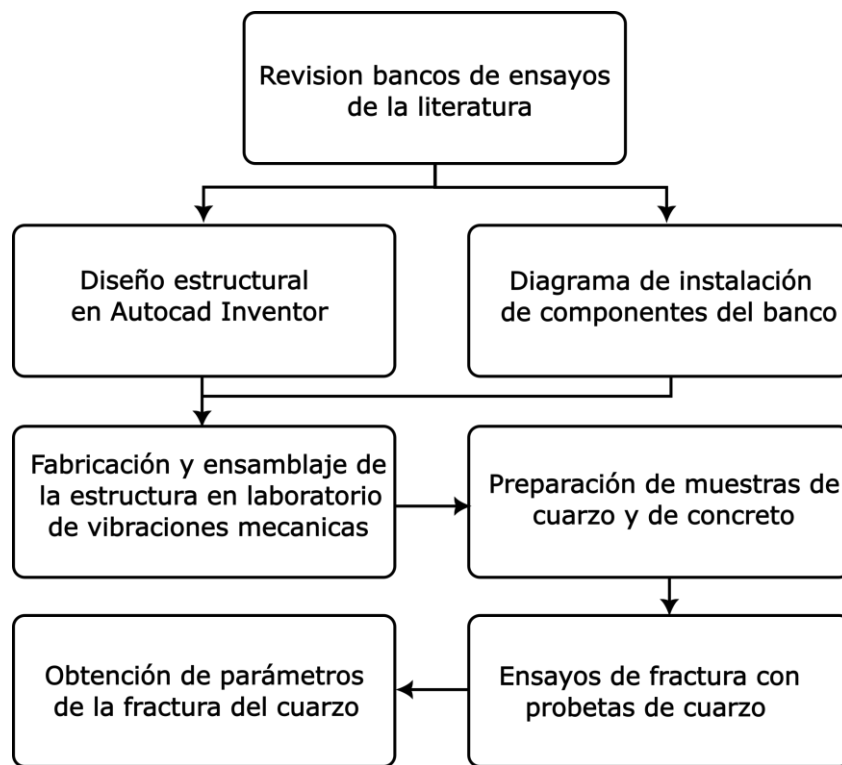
Revision bancos de ensayos de la literatura

Diseño estructural en Autocad Inventor

Diagrama de instalación de componentes del banco

Fabricación y ensamblaje de la estructura en laboratorio de vibraciones mecanicas

Preparación de muestras de cuarzo y de concreto

Ensayos de fractura con probetas de cuarzo

Obtención de parámetros de la fractura del cuarzo